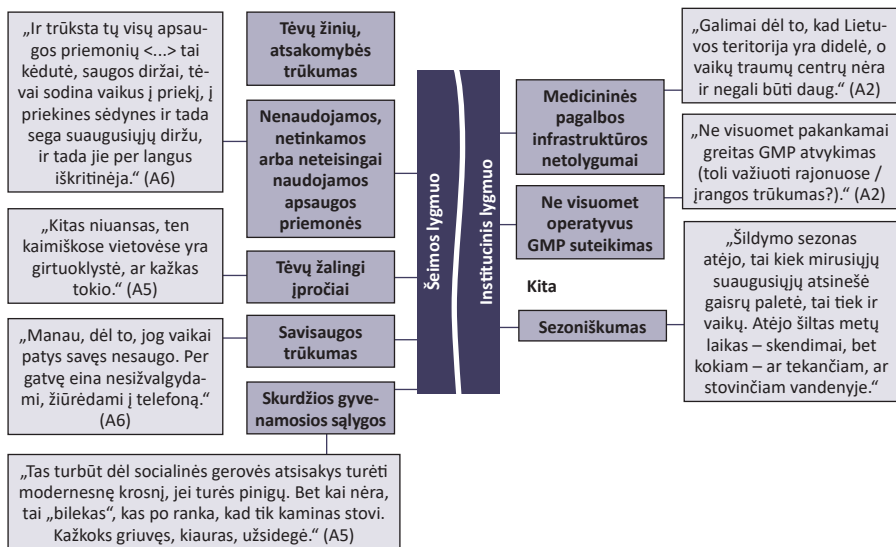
„Ir trūksta tų visų apsaugos priemonių <...> tai kėdutė, saugos diržai, tėvai sodina vaikus į priekį, į priekines sėdynes ir tada sega suaugusiųjų diržu, ir tada jie per langus iškritinėja.“ (A6)

Tėvų žinių, atsakomybės trūkumas

Nenaudojamos, netinkamos arba neteisingai naudojamos apsaugos priemonės

„Kitas niuansas, ten kaimiškose vietovėse yra girtuoklystė, ar kažkas tokio.“ (A5)

Tėvų žalingi įpročiai

„Manau, dėl to, jog vaikai patys savęs nesaugo. Per gatvę eina nesižvalgydami, žiūrėdami į telefoną.“ (A6)

Savisaugos trūkumas

Skurdžios gyvenamosios sąlygos

„Tas turbūt dėl socialinės gerovės atsisakys turėti modernesnę krosnį, jei turės pinigų. Bet kai nėra, tai „bilekas“, kas po ranka, kad tik kaminas stovi. Kažkoks griuvęs, kiauras, užsidegė.“ (A5)

Šeimos lygmuo

Institucinis lygmuo

„Galimai dėl to, kad Lietuvos teritorija yra didelė, o vaikų traumų centrų nėra ir negali būti daug.“ (A2)

Medicininės pagalbos infrastruktūros netolygumai

„Ne visuomet pakankamai greitas GMP atvykimas (toli važiuoti rajonuose / įrangos trūkumas?).“ (A2)

Ne visuomet operatyvus GMP suteikimas

Kita

„Šildymo sezonas atėjo, tai kiek mirusiųjų suaugusiųjų atsinešė gaisrų paletė, tai tiek ir vaikų. Atėjo šiltas metų laikas – skendimai, bet kokiam – ar tekančiam, ar stovinčiam vandenyje.“

Sezoniškumas